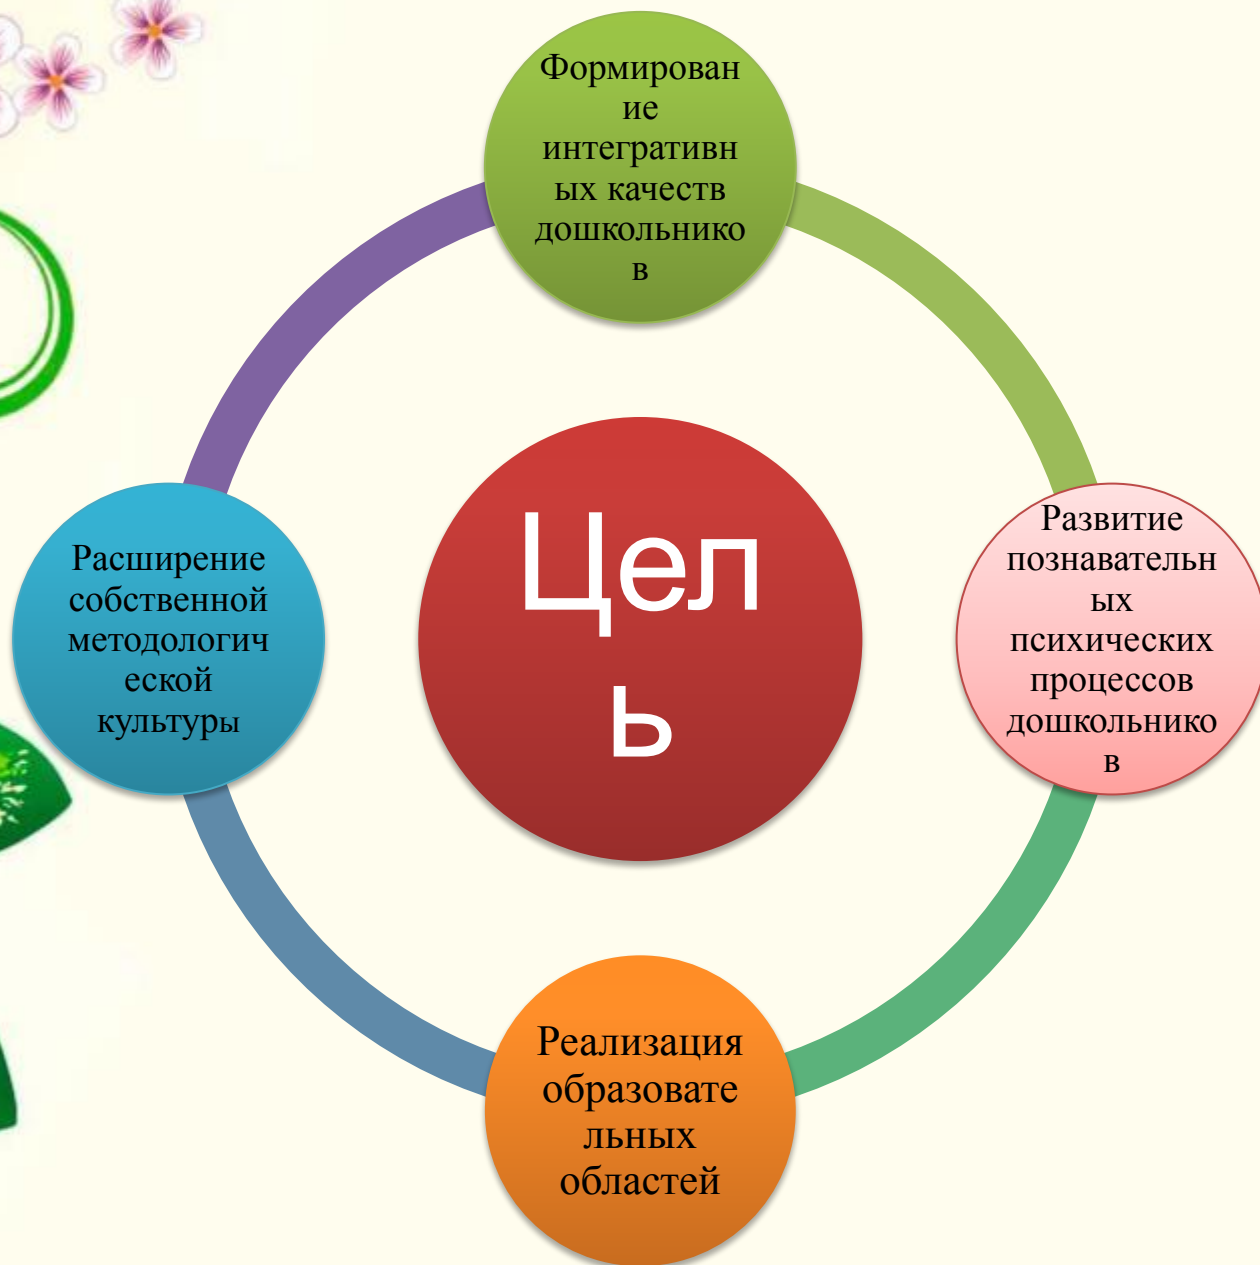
Формирование интегративных качеств дошкольников

Цель

Развитие познавательных психических процессов дошкольников

Реализация образовательных областей

Расширение собственной методологической культуры